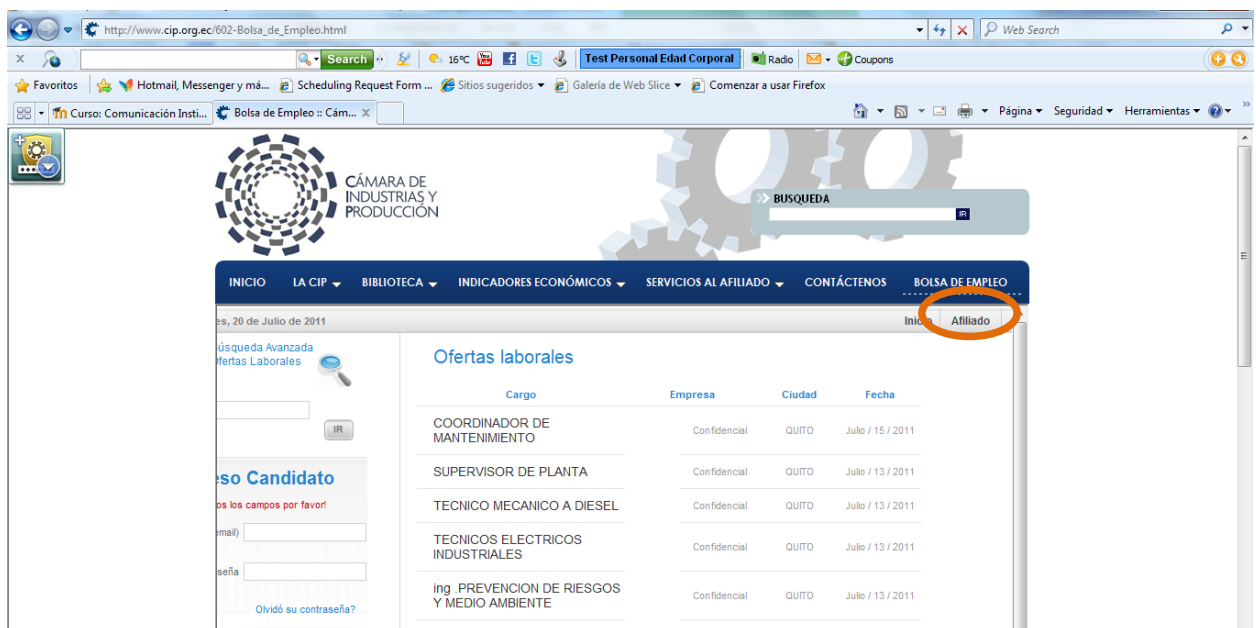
http://www.cip.org.ec/602-Bolsa_de_Empleo.html

Web Search

Search

16ºC

Test Personal Edad Corporal

Radio

Coupons

Favoritos

Hotmail, Messenger y má...

Scheduling Request Form ...

Sitios sugeridos

Galería de Web Slice

Comenzar a usar Firefox

Curso: Comunicación Insti...

Bolsa de Empleo :: Cám...

Página

Seguridad

Herramientas

CÁMARA DE INDUSTRIAS Y PRODUCCIÓN

BUSQUEDA

IR

INICIO

LA CIP

BIBLIOTECA

INDICADORES ECONÓMICOS

SERVICIOS AL AFILIADO

CONTÁCTENOS

BOLSA DE EMPLEO

es, 20 de Julio de 2011

Inicio

Afiliado

úsqueda Avanzada
fertas Laborales

IR

eso Candidato

os los campos por favor!

email)

seña

Olvidó su contraseña?

Ofertas laborales

| Cargo | Empresa | Ciudad | Fecha |
|---|---|---|---|
| COORDINADOR DE MANTENIMIENTO | Confidencial | QUITO | Julio / 15 / 2011 |
| SUPERVISOR DE PLANTA | Confidencial | QUITO | Julio / 13 / 2011 |
| TECNICO MECANICO A DIESEL | Confidencial | QUITO | Julio / 13 / 2011 |
| TECNICOS ELECTRICOS INDUSTRIALES | Confidencial | QUITO | Julio / 13 / 2011 |
| ing .PREVENCION DE RIESGOS Y MEDIO AMBIENTE | Confidencial | QUITO | Julio / 13 / 2011 |